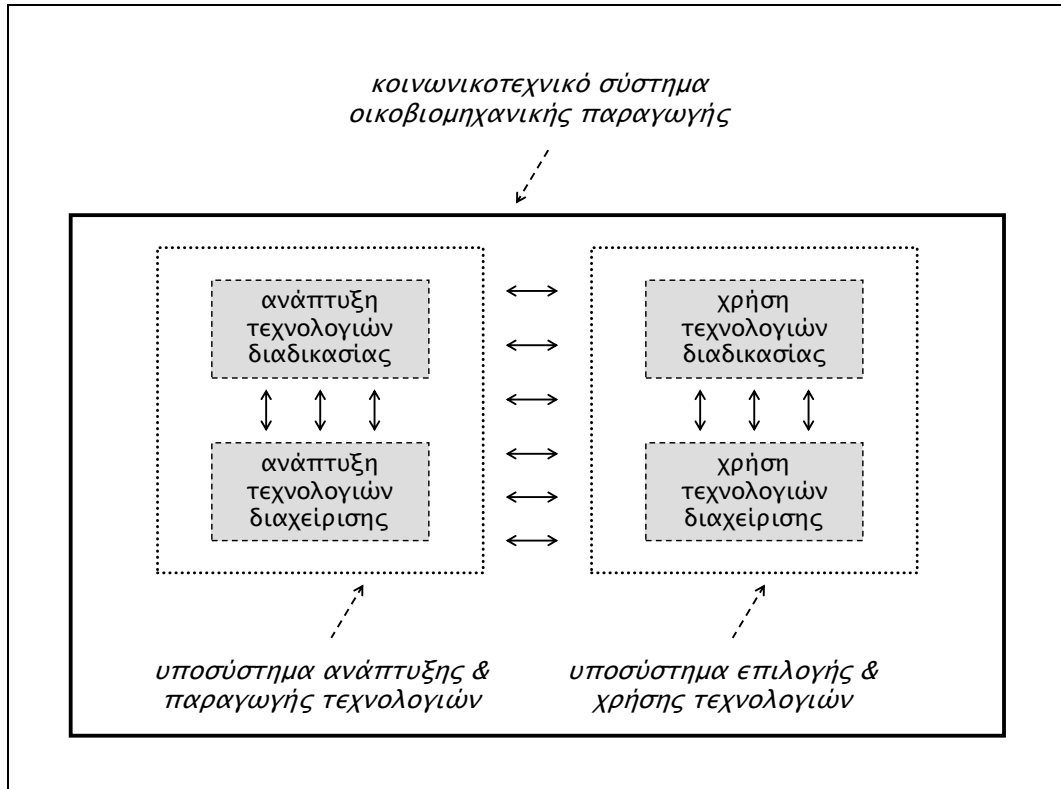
κοινωνικοτεχνικό σύστημα οικοβιομηχανικής παραγωγής

ανάπτυξη τεχνολογιών διαδικασίας

ανάπτυξη τεχνολογιών διαχείρισης

χρήση τεχνολογιών διαδικασίας

χρήση τεχνολογιών διαχείρισης

υποσύστημα ανάπτυξης & παραγωγής τεχνολογιών

υποσύστημα επιλογής & χρήσης τεχνολογιών